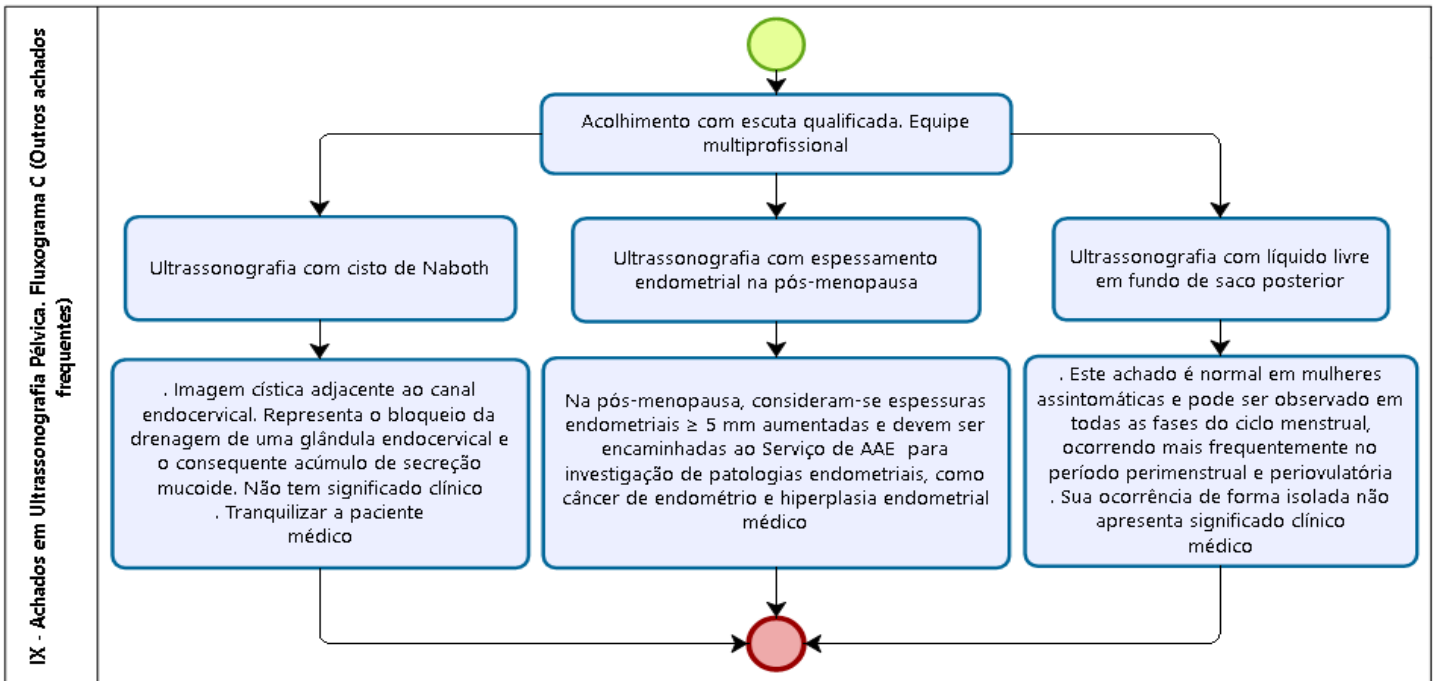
IX - Achados em Ultrassonografia Pélvica. Fluxograma C (Outros achados frequentes)

Acolhimento com escuta qualificada. Equipe multiprofissional

Ultrassonografia com cisto de Naboth

Ultrassonografia com espessamento endometrial na pós-menopausa

Ultrassonografia com líquido livre em fundo de saco posterior

. Imagem cística adjacente ao canal endocervical. Representa o bloqueio da drenagem de uma glândula endocervical e o consequente acúmulo de secreção mucoide. Não tem significado clínico
. Tranquilizar a paciente
médico

Na pós-menopausa, consideram-se espessuras endometriais ≥ 5 mm aumentadas e devem ser encaminhadas ao Serviço de AAE para investigação de patologias endometriais, como câncer de endométrio e hiperplasia endometrial
médico

. Este achado é normal em mulheres assintomáticas e pode ser observado em todas as fases do ciclo menstrual, ocorrendo mais frequentemente no período perimenstrual e periovulatória
. Sua ocorrência de forma isolada não apresenta significado clínico
médico